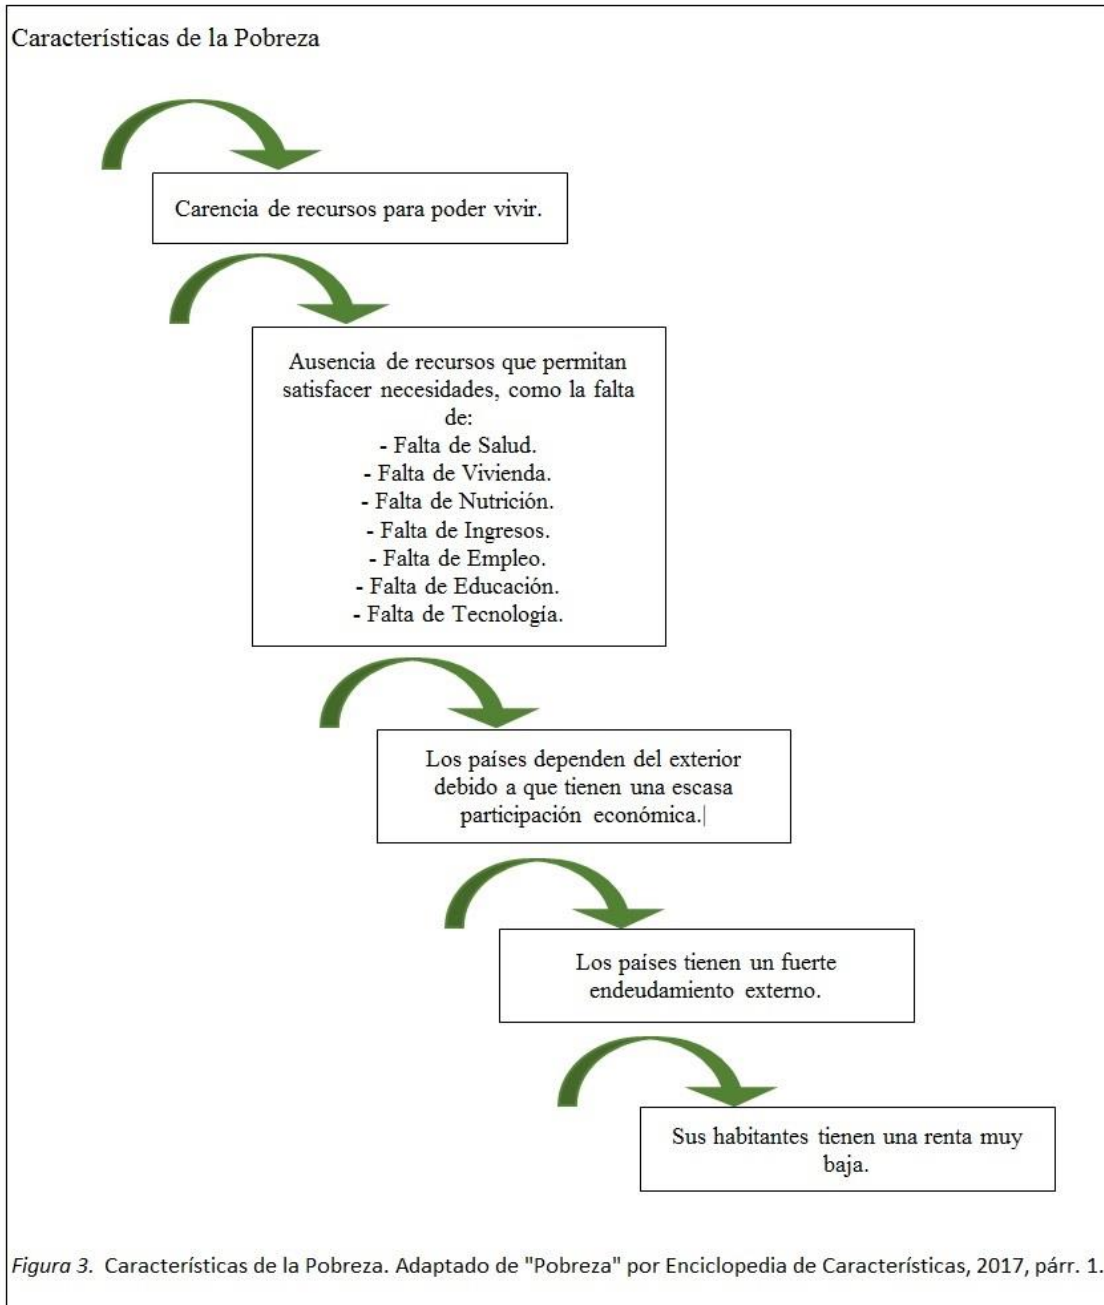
Características de la Pobreza

Carencia de recursos para poder vivir.

Ausencia de recursos que permitan satisfacer necesidades, como la falta de:
- Falta de Salud.
- Falta de Vivienda.
- Falta de Nutrición.
- Falta de Ingresos.
- Falta de Empleo.
- Falta de Educación.
- Falta de Tecnología.

Los países dependen del exterior debido a que tienen una escasa participación económica.

Los países tienen un fuerte endeudamiento externo.

Sus habitantes tienen una renta muy baja.

Figura 3. Características de la Pobreza. Adaptado de "Pobreza" por Enciclopedia de Características, 2017, párr. 1.